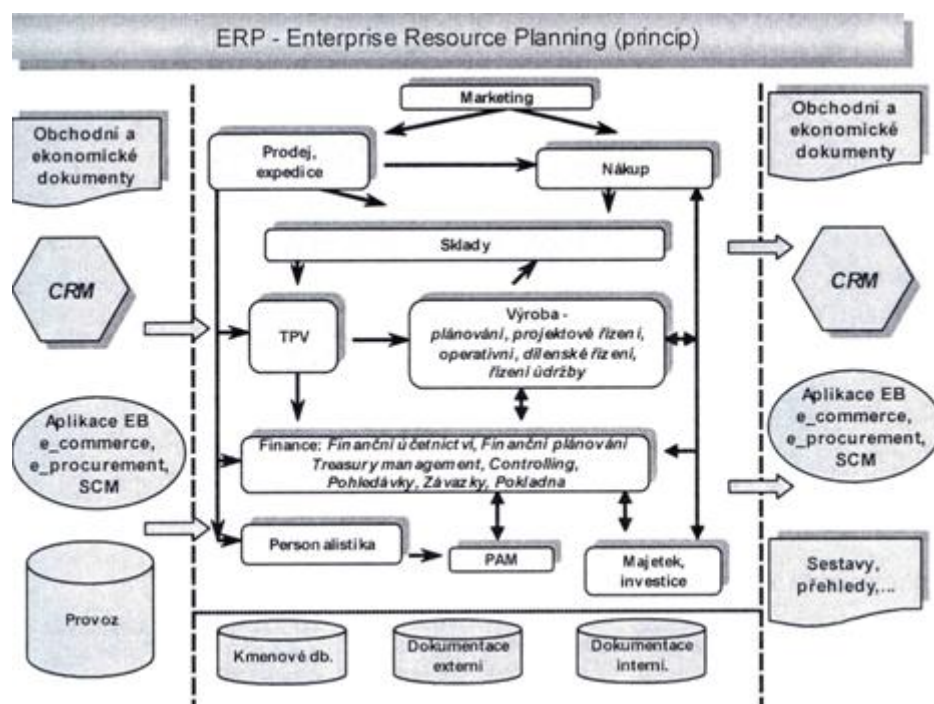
ERP - Enterprise Resource Planning (princip)

Obchodní a ekonomické dokumenty

CRM

Aplikace EB e_commerce, e_procurement, SCM

Provoz

Marketing

Prodej, expedice

Nákup

Sklady

TPV

Výroba - plánování, projektové řízení, operativní, dílenské řízení, řízení údržby

Finance: Finanční účetnictví, Finanční plánování Treasury management, Controlling, Pohledávky, Závazky, Pokladna

Personalistika

PAM

Majetek, investice

Kmenové db.

Dokumentace externí

Dokumentace interní.

Obchodní a ekonomické dokumenty

CRM

Aplikace EB e_commerce, e_procurement, SCM

Sestavy, přehledy,...